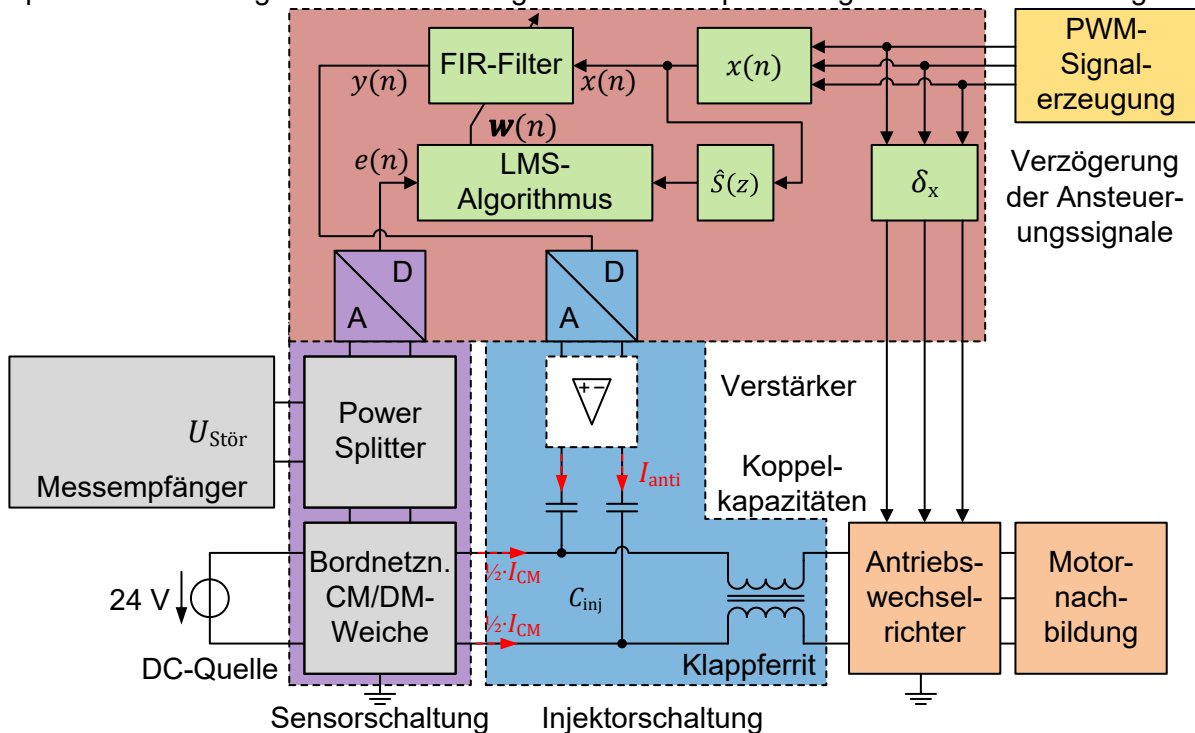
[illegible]

FIR-Filter
$y(n)$
$x(n)$
$x(n)$
$\boldsymbol{w}(n)$
$e(n)$
LMS-Algorithmus
$\hat{S}(z)$
PWM-Signalerzeugung
$\delta_{\text{x}}$
Verzögerung der Ansteuerungssignale
D
A
D
A
$U_{\text{Stör}}$
Messempfänger
Power Splitter
Verstärker
Koppelkapazitäten
$I_{\text{anti}}$
24 V
DC-Quelle
Bordnetzn. CM/DM-Weiche
½·$I_{\text{CM}}$
½·$I_{\text{CM}}$
$C_{\text{inj}}$
Klappferrit
Antriebswechselrichter
Motornachbildung
Sensorschaltung
Injektorschaltung